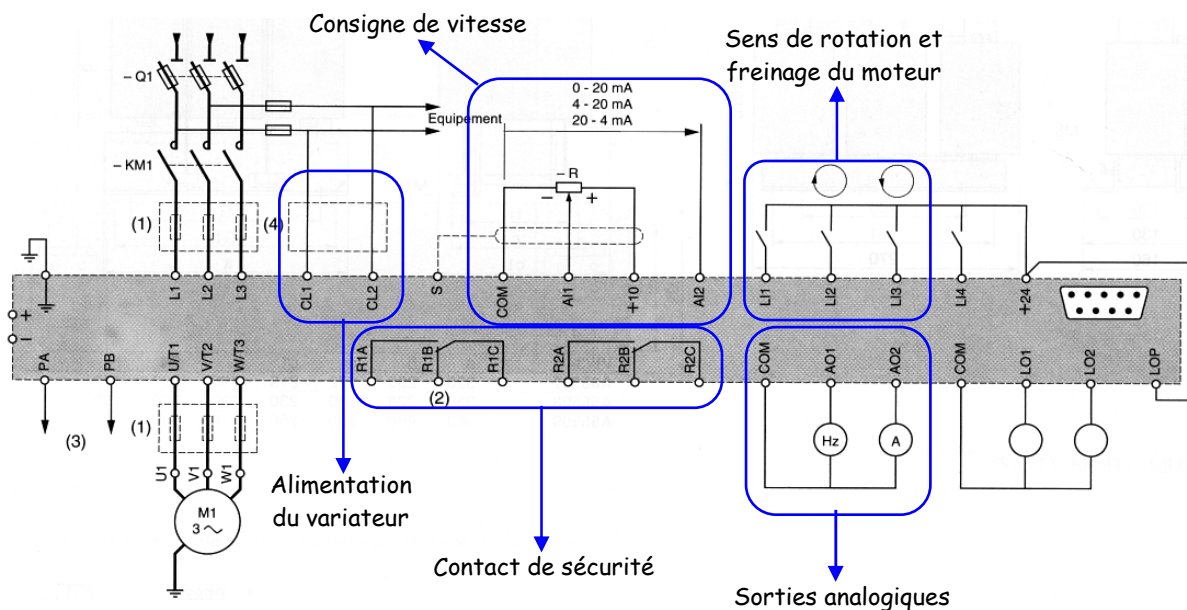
Consigne de vitesse

Sens de rotation et freinage du moteur

– Q1

Equipement

0 - 20 mA
4 - 20 mA
20 - 4 mA

– KM1

– R

–

+

(1)

(4)

L1

L2

L3

CL1

CL2

S

COM

AI1

+10

AI2

LI1

LI2

LI3

LI4

+24

+

–

PA

PB

U/T1

V/T2

W/T3

R1A

R1B

R1C

R2A

R2B

R2C

COM

AO1

AO2

COM

LO1

LO2

LOP

(2)

(3)

(1)

Hz

A

U1

V1

W1

M1
3 ~

Alimentation du variateur

Contact de sécurité

Sorties analogiques